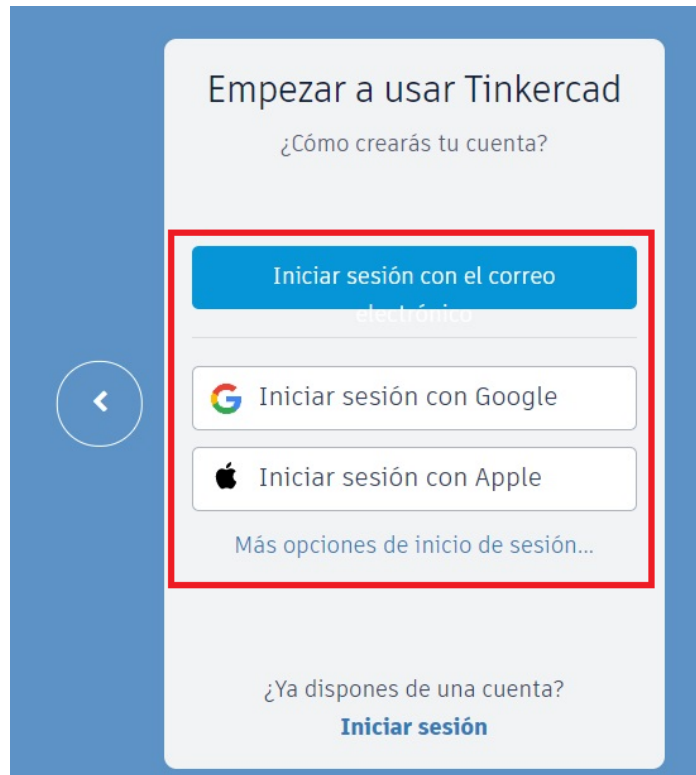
Empezar a usar Tinkercad

¿Cómo crearás tu cuenta?

Iniciar sesión con el correo electrónico

Iniciar sesión con Google

Iniciar sesión con Apple

Más opciones de inicio de sesión...

¿Ya dispones de una cuenta?

Iniciar sesión